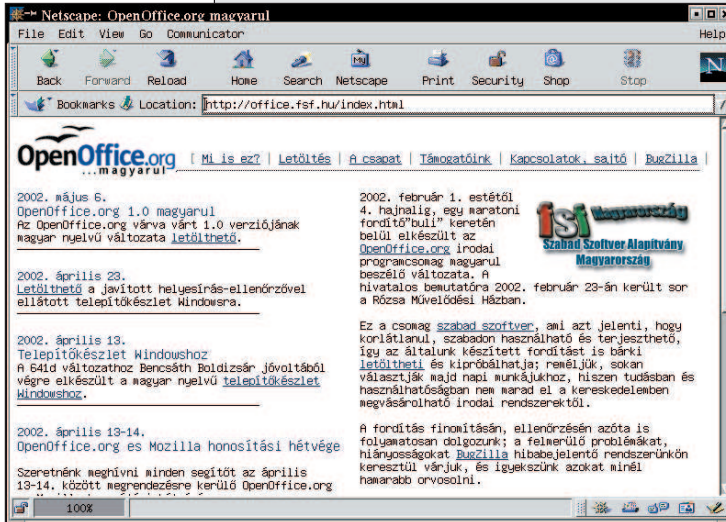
Netscape: OpenOffice.org magyarul

File Edit View Go Communicator Help

Back Forward Reload Home Search Netscape Print Security Shop Stop

Bookmarks Location: http://office.fsf.hu/index.html

OpenOffice.org ...magyarul

| Mi is ez? | Letöltés | A csapat | Támogatóink | Kapcsolatok, sajtó | BugZilla |

2002. május 6.
OpenOffice.org 1.0 magyarul
Az OpenOffice.org várva várt 1.0 verziójának magyar nyelvű változata letölthető.

2002. április 23.
Letölthető a javított helyesírás-ellenőrzővel ellátott telepítőkészlet Windowsra.

2002. április 13.
Telepítőkészlet Windowshoz
A 641d változathoz Bencsáth Boldizsár jóvoltából végre elkészült a magyar nyelvű telepítőkészlet Windowshoz.

2002. április 13-14.
OpenOffice.org es Mozilla honosítási hétvége

Szeretnénk meghívni minden segítőt az április 13-14. között megrendezésre kerülő OpenOffice.org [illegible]

2002. február 1. estétől 4. hajnalig, egy maratoni fordító"buli" keretén belül elkészült az OpenOffice.org irodai programcsomag magyarul beszélő változata. A hivatalos bemutatóra 2002. február 23-án került sor a Rózsa Művelődési Házban.

fsf Magyarország
Szabad Szoftver Alapítvány Magyarország

Ez a csomag szabad szoftver, ami azt jelenti, hogy korlátlanul, szabadon használható és terjeszthető, így az általunk készített fordítást is bárki letöltheti és kipróbálhatja; reméljük, sokan választják majd napi munkájukhoz, hiszen tudásban és használhatóságban nem marad el a kereskedelemben megvásárolható irodai rendszerektől.

A fordítás finomításán, ellenőrzésén azóta is folyamatosan dolgozunk; a felmerülő problémákat, hiányosságokat BugZilla hibabejelentő rendszerünkön keresztül várjuk, és igyekszünk azokat minél hamarabb orvosolni.

100%